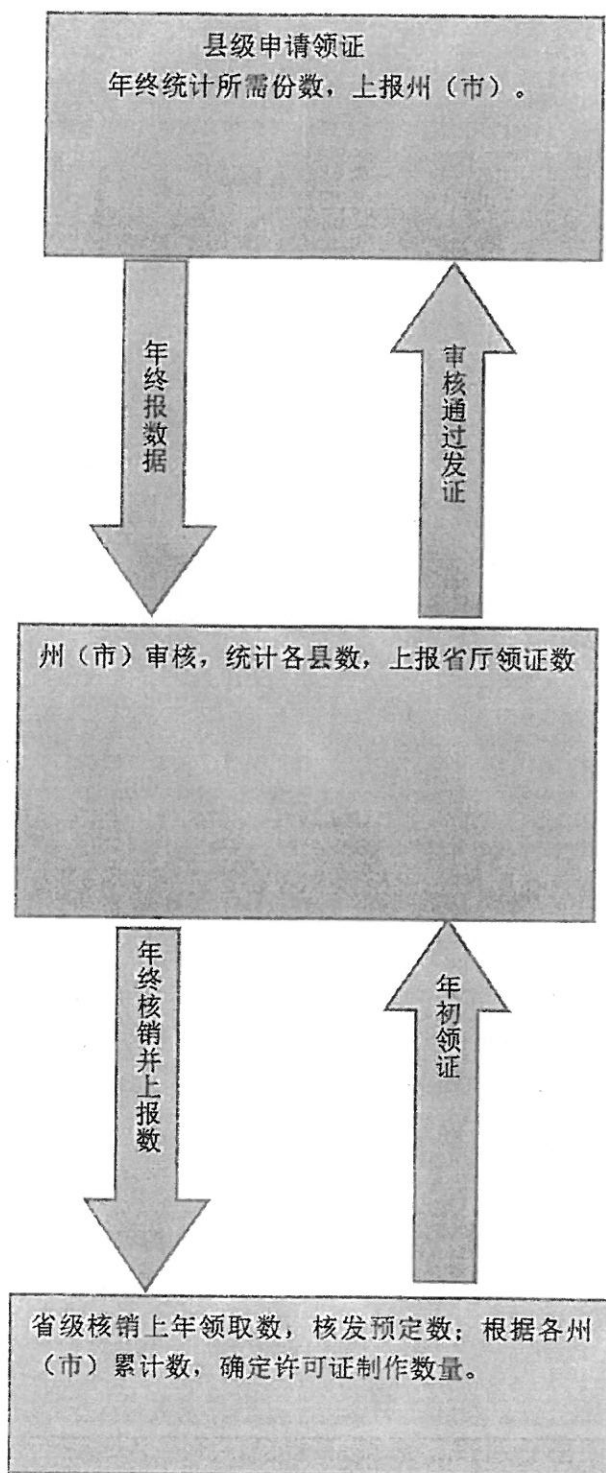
县级申请领证
年终统计所需份数，上报州（市）。

年终报数据

审核通过发证

州（市）审核，统计各县数，上报省厅领证数

年终核销并上报数

年初领证

省级核销上年领取数，核发预定数；根据各州（市）累计数，确定许可证制作数量。